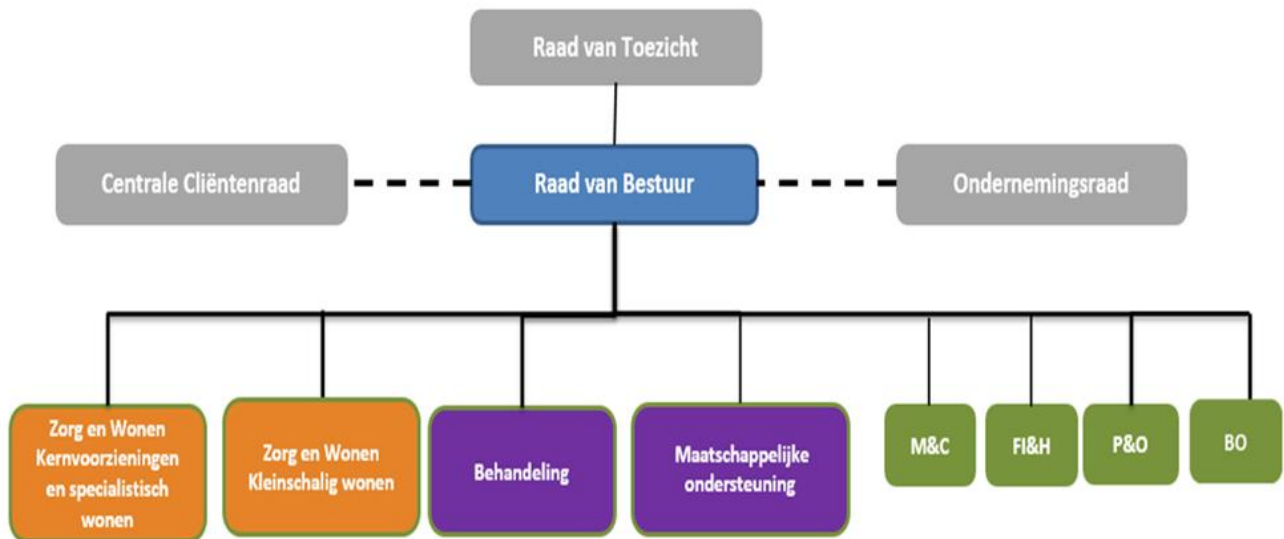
Raad van Toezicht

Centrale Cliëntenraad

Raad van Bestuur

Ondernemingsraad

Zorg en Wonen Kernvoorzieningen en specialistisch wonen

Zorg en Wonen Kleinschalig wonen

Behandeling

Maatschappelijke ondersteuning

M&C

FI&H

P&O

BO